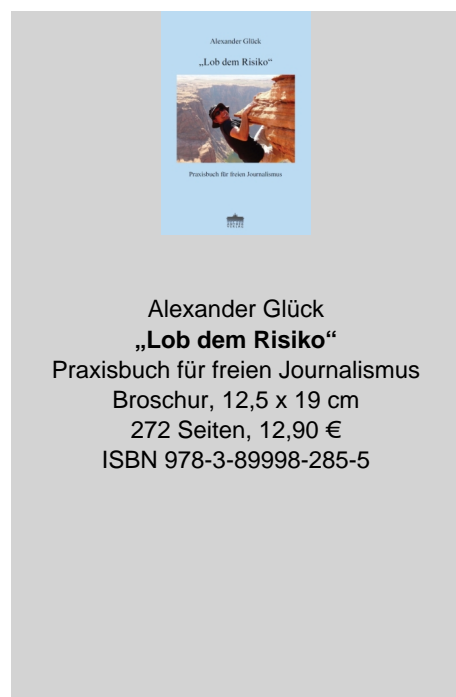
Alexander Glück
„Lob dem Risiko“
Praxisbuch für freien Journalismus

Alexander Glück
„Lob dem Risiko“
Praxisbuch für freien Journalismus
Broschur, 12,5 x 19 cm
272 Seiten, 12,90 €
ISBN 978-3-89998-285-5